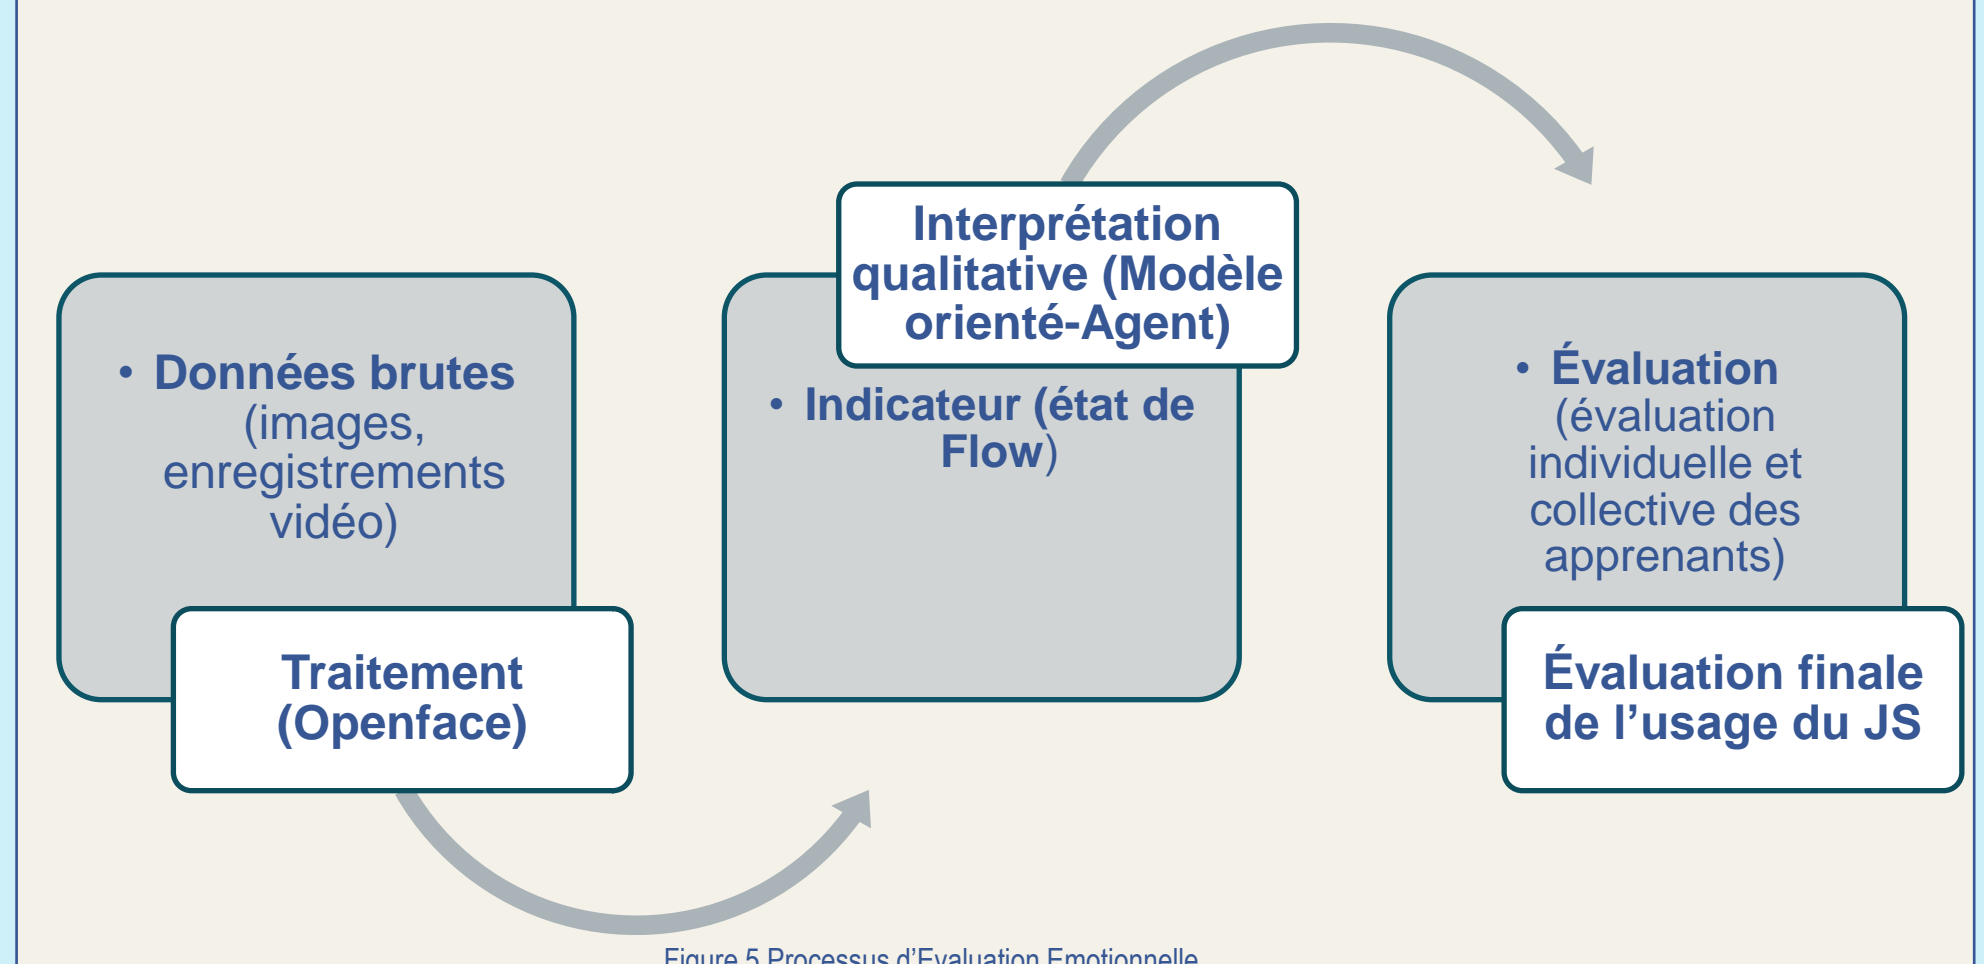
• Données brutes (images, enregistrements vidéo)

Traitement (Openface)

Interprétation qualitative (Modèle orienté-Agent)

• Indicateur (état de Flow)

• Évaluation (évaluation individuelle et collective des apprenants)

Évaluation finale de l’usage du JS

Figure 5 Processus d’Evaluation Emotionnelle